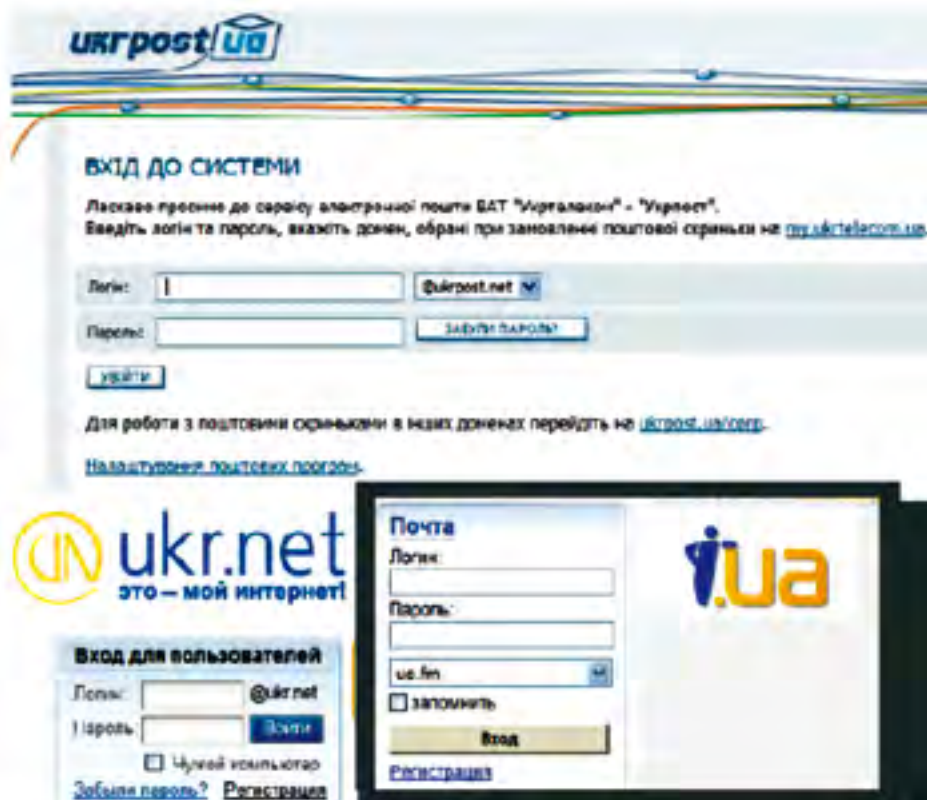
ukrpost ua

ВХІД ДО СИСТЕМИ

Ласкаво просимо до сервісу електронної пошти ВАТ "Укртелеком" - "Укрпост".
Введіть логін та пароль, вкажіть домен, обрані при замовленні поштової скриньки на my.ukrtelecom.ua

Логін: | @ukrpost.net

Пароль: ЗАБУЛИ ПАРОЛЬ?

УВІЙТИ

Для роботи з поштовими скриньками в інших доменах перейдіть на ukrpost.ua/corp.

Налаштування поштових програм.

UN ukr.net
это — мой интернет!

Вход для пользователей
Логин: @ukr.net
Пароль: Войти
Чужой компьютер
Забыли пароль? Регистрация

Почта
Логин:
Пароль:
ua.fm
запомнить
Вход
Регистрация

i.ua